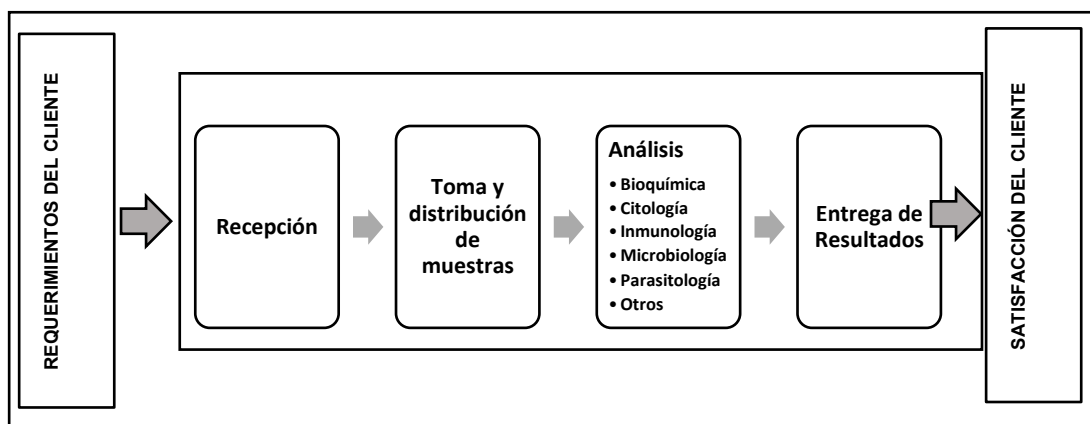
REQUERIMIENTOS DEL CLIENTE

Recepción

Toma y distribución de muestras

Análisis
• Bioquímica
• Citología
• Inmunología
• Microbiología
• Parasitología
• Otros

Entrega de Resultados

SATISFACCIÓN DEL CLIENTE